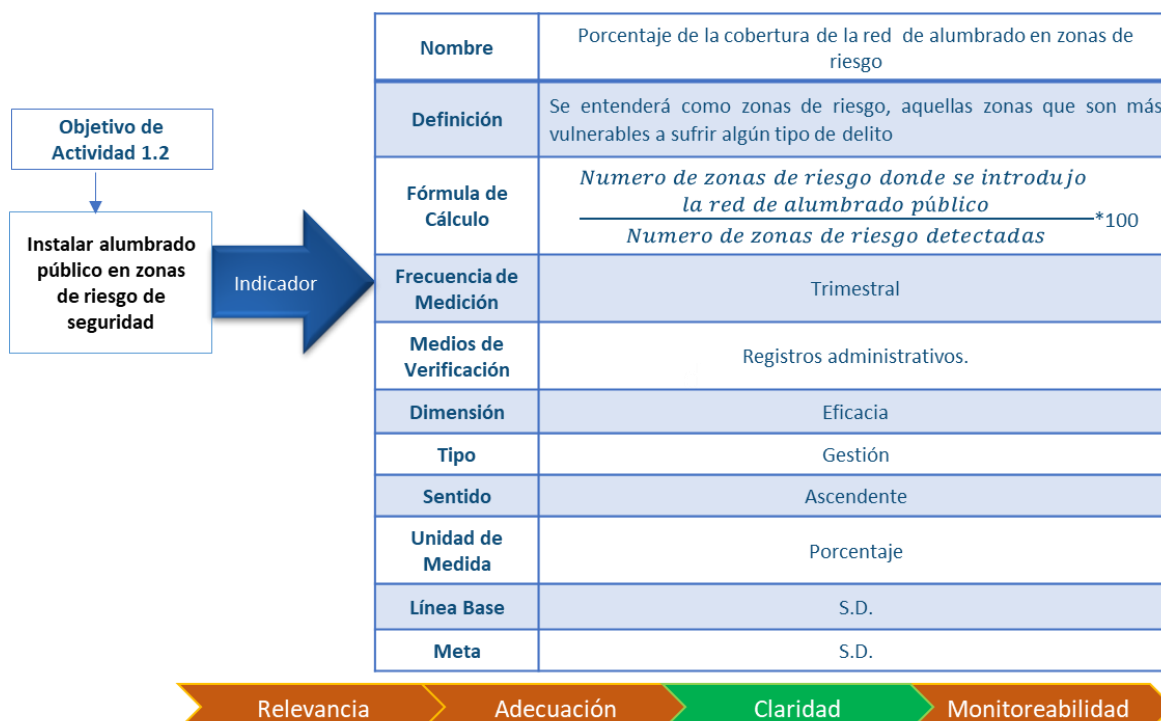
Objetivo de Actividad 1.2

Instalar alumbrado público en zonas de riesgo de seguridad

Indicador

| Nombre | Porcentaje de la cobertura de la red de alumbrado en zonas de riesgo |
|---|---|
| Definición | Se entenderá como zonas de riesgo, aquellas zonas que son más vulnerables a sufrir algún tipo de delito |
| Fórmula de Cálculo | $\frac{Numero\ de\ zonas\ de\ riesgo\ donde\ se\ introdujo\ la\ red\ de\ alumbrado\ público}{Numero\ de\ zonas\ de\ riesgo\ detectadas}$*100 |
| Frecuencia de Medición | Trimestral |
| Medios de Verificación | Registros administrativos. |
| Dimensión | Eficacia |
| Tipo | Gestión |
| Sentido | Ascendente |
| Unidad de Medida | Porcentaje |
| Línea Base | S.D. |
| Meta | S.D. |

Relevancia
Adecuación
Claridad
Monitoreabilidad